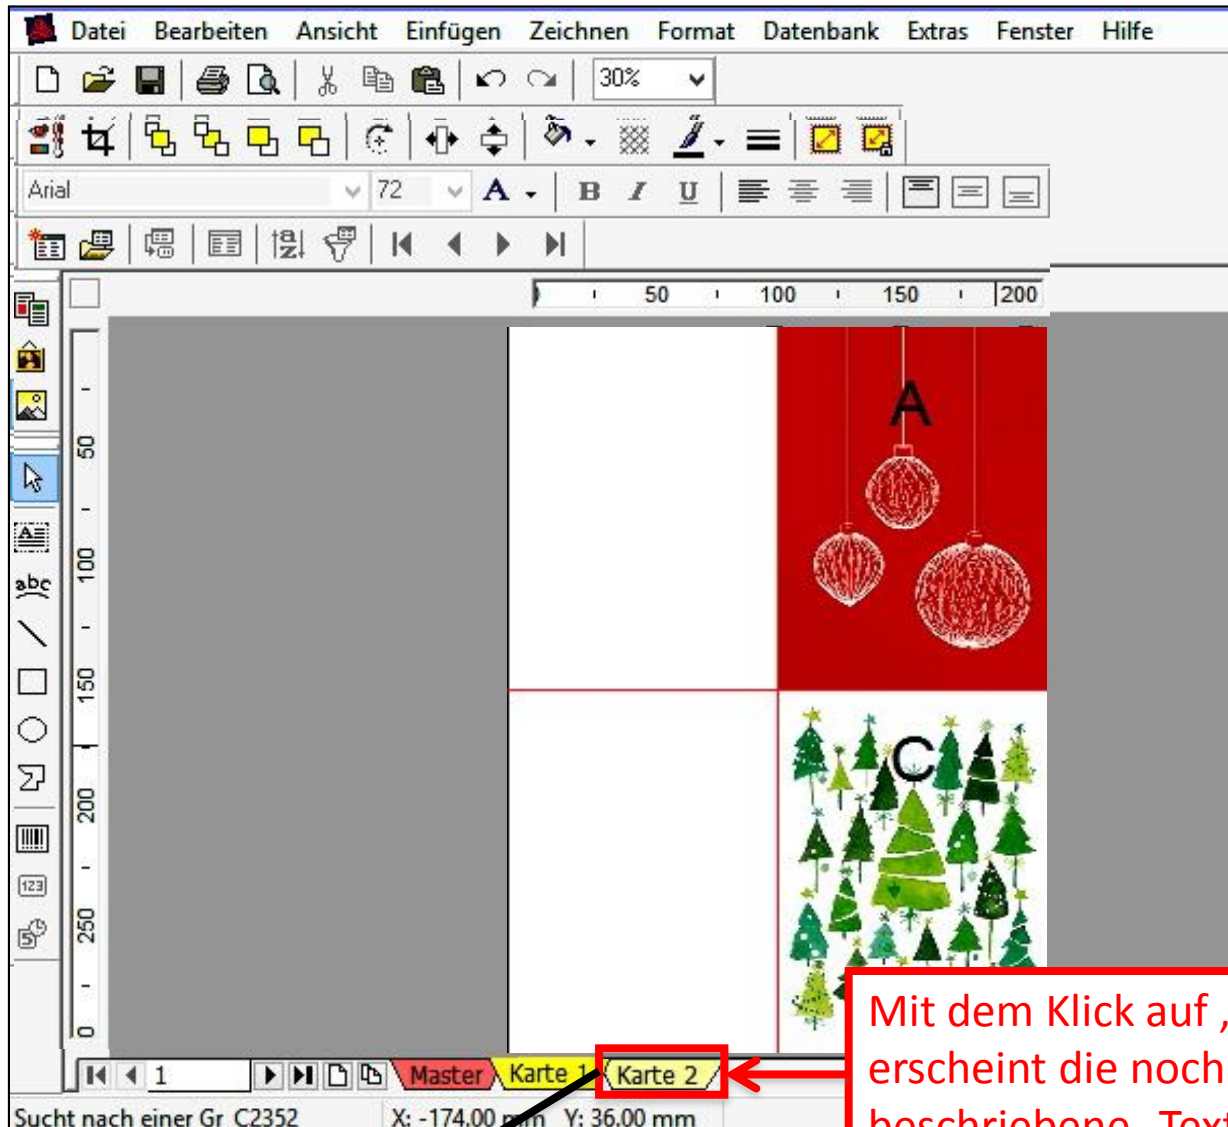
Datei Bearbeiten Ansicht Einfügen Zeichnen Format Datenbank Extras Fenster Hilfe

30%

Arial 72

50 100 150 200

50 100 150 200 250 0

A

C

1 Master Karte 1 Karte 2

Mit dem Klick auf „
erscheint die noch
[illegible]

Sucht nach einer Gr C2352 X: -174,00 mm Y: 36,00 mm